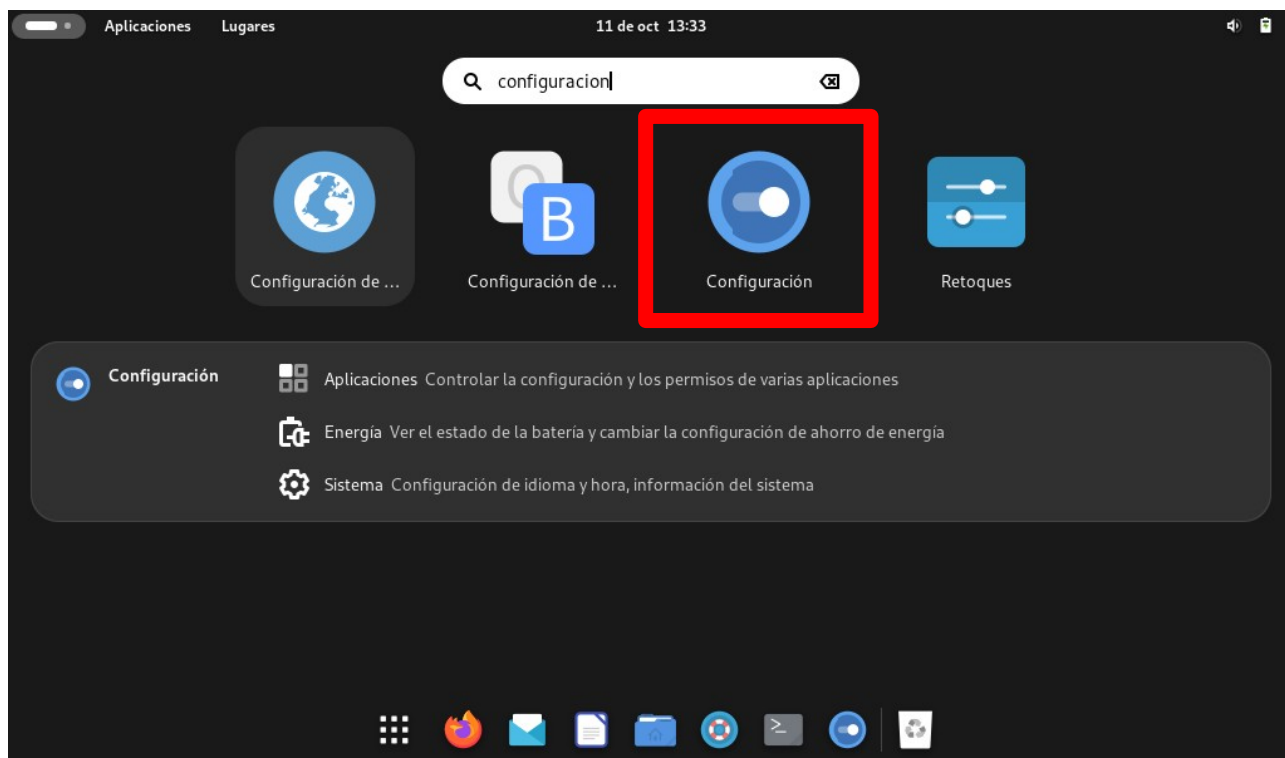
Aplicaciones Lugares 11 de oct 13:33

configuracion

Configuración de ...
Configuración de ...
Configuración
Retoques

Configuración
Aplicaciones Controlar la configuración y los permisos de varias aplicaciones
Energía Ver el estado de la batería y cambiar la configuración de ahorro de energía
Sistema Configuración de idioma y hora, información del sistema